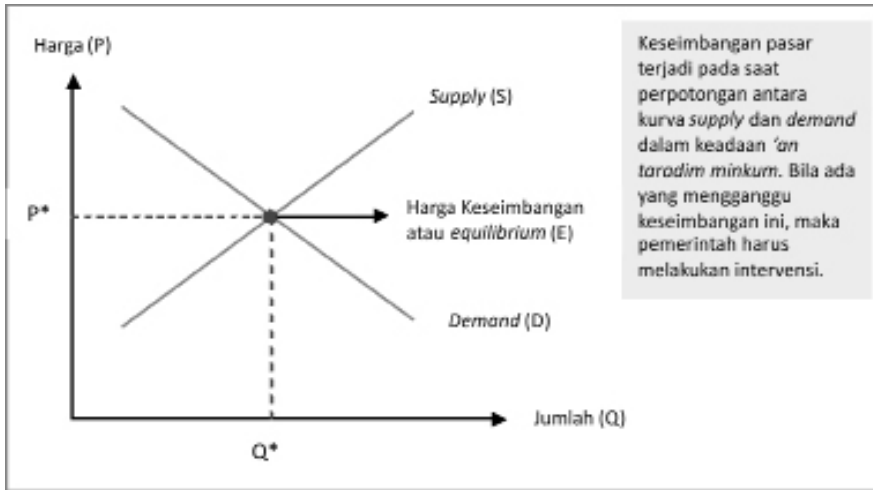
Harga (P)

Supply (S)

P*

Harga Keseimbangan atau equilibrium (E)

Demand (D)

Jumlah (Q)

Q*

Keseimbangan pasar terjadi pada saat perpotongan antara kurva supply dan demand dalam keadaan 'an tarodim minkum. Bila ada yang mengganggu keseimbangan ini, maka pemerintah harus melakukan intervensi.